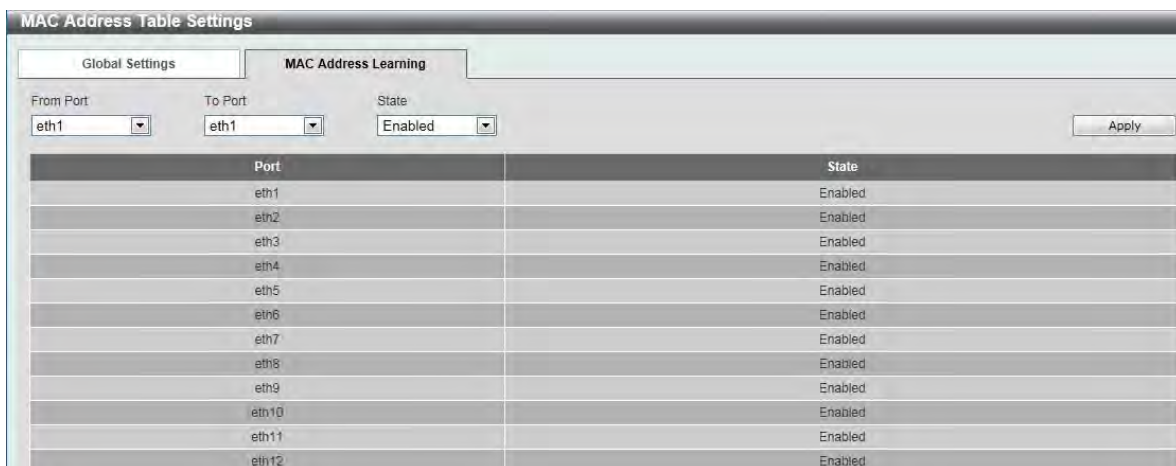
MAC Address Table Settings

Global Settings

MAC Address Learning

From Port
eth1

To Port
eth1

State
Enabled

Apply

| Port | State |
|---|---|
| eth1 | Enabled |
| eth2 | Enabled |
| eth3 | Enabled |
| eth4 | Enabled |
| eth5 | Enabled |
| eth6 | Enabled |
| eth7 | Enabled |
| eth8 | Enabled |
| eth9 | Enabled |
| eth10 | Enabled |
| eth11 | Enabled |
| eth12 | Enabled |